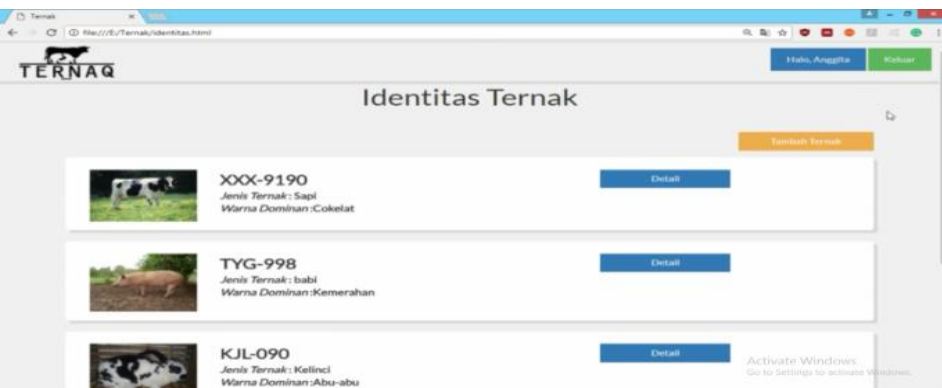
Ternak
file:///E:/Ternak/identitas.html

TERNAQ

Halo, Anggita
Keluar

Identitas Ternak

Tambah Ternak

XXX-9190
Jenis Ternak : Sapi
Warna Dominan :Cokelat
Detail

TYG-998
Jenis Ternak : babi
Warna Dominan :Kemerahan
Detail

KJL-090
Jenis Ternak : Kelinci
Warna Dominan :Abu-abu
Detail

Activate Windows
Go to Settings to activate Windows.